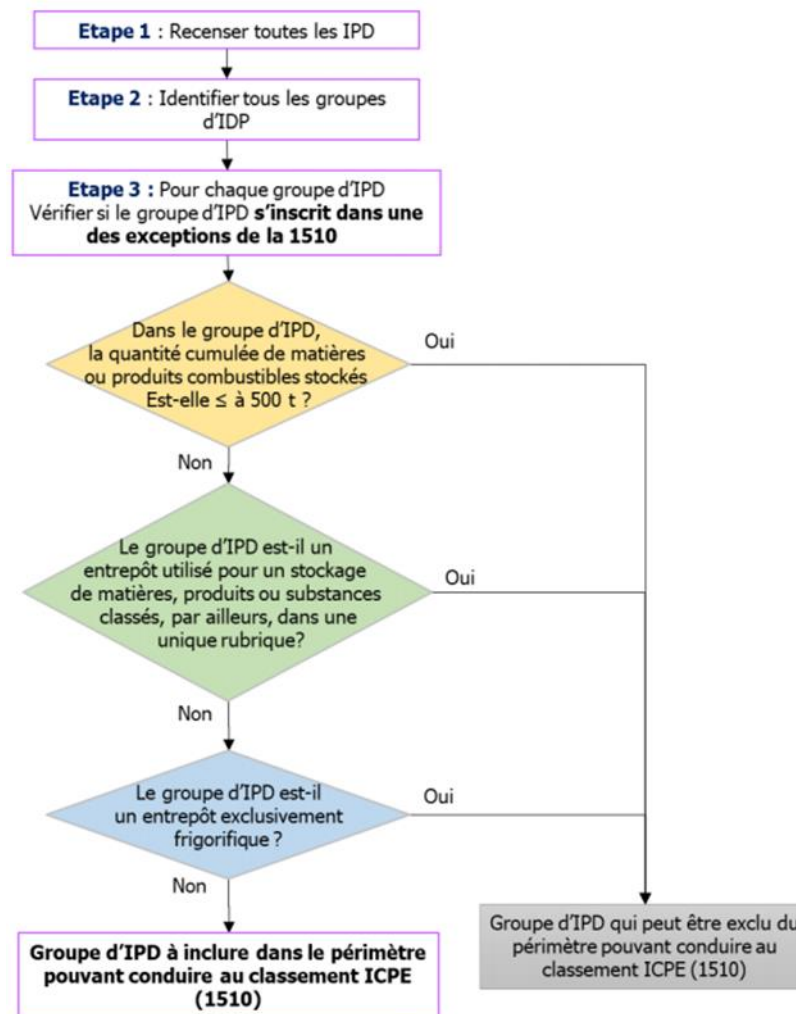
**Etape 1** : Recenser toutes les IPD

**Etape 2** : Identifier tous les groupes d'IDP

**Etape 3 :** Pour chaque groupe d'IPD Vérifier si le groupe d'IPD **s'inscrit dans une des exceptions de la 1510**

Dans le groupe d'IPD, la quantité cumulée de matières ou produits combustibles stockés Est-elle ≤ à 500 t ?

Oui

Non

Le groupe d'IPD est-il un entrepôt utilisé pour un stockage de matières, produits ou substances classés, par ailleurs, dans une unique rubrique?

Oui

Non

Le groupe d'IPD est-il un entrepôt exclusivement frigorifique ?

Oui

Non

**Groupe d'IPD à inclure dans le périmètre pouvant conduire au classement ICPE (1510)**

Groupe d'IPD qui peut être exclu du périmètre pouvant conduire au classement ICPE (1510)